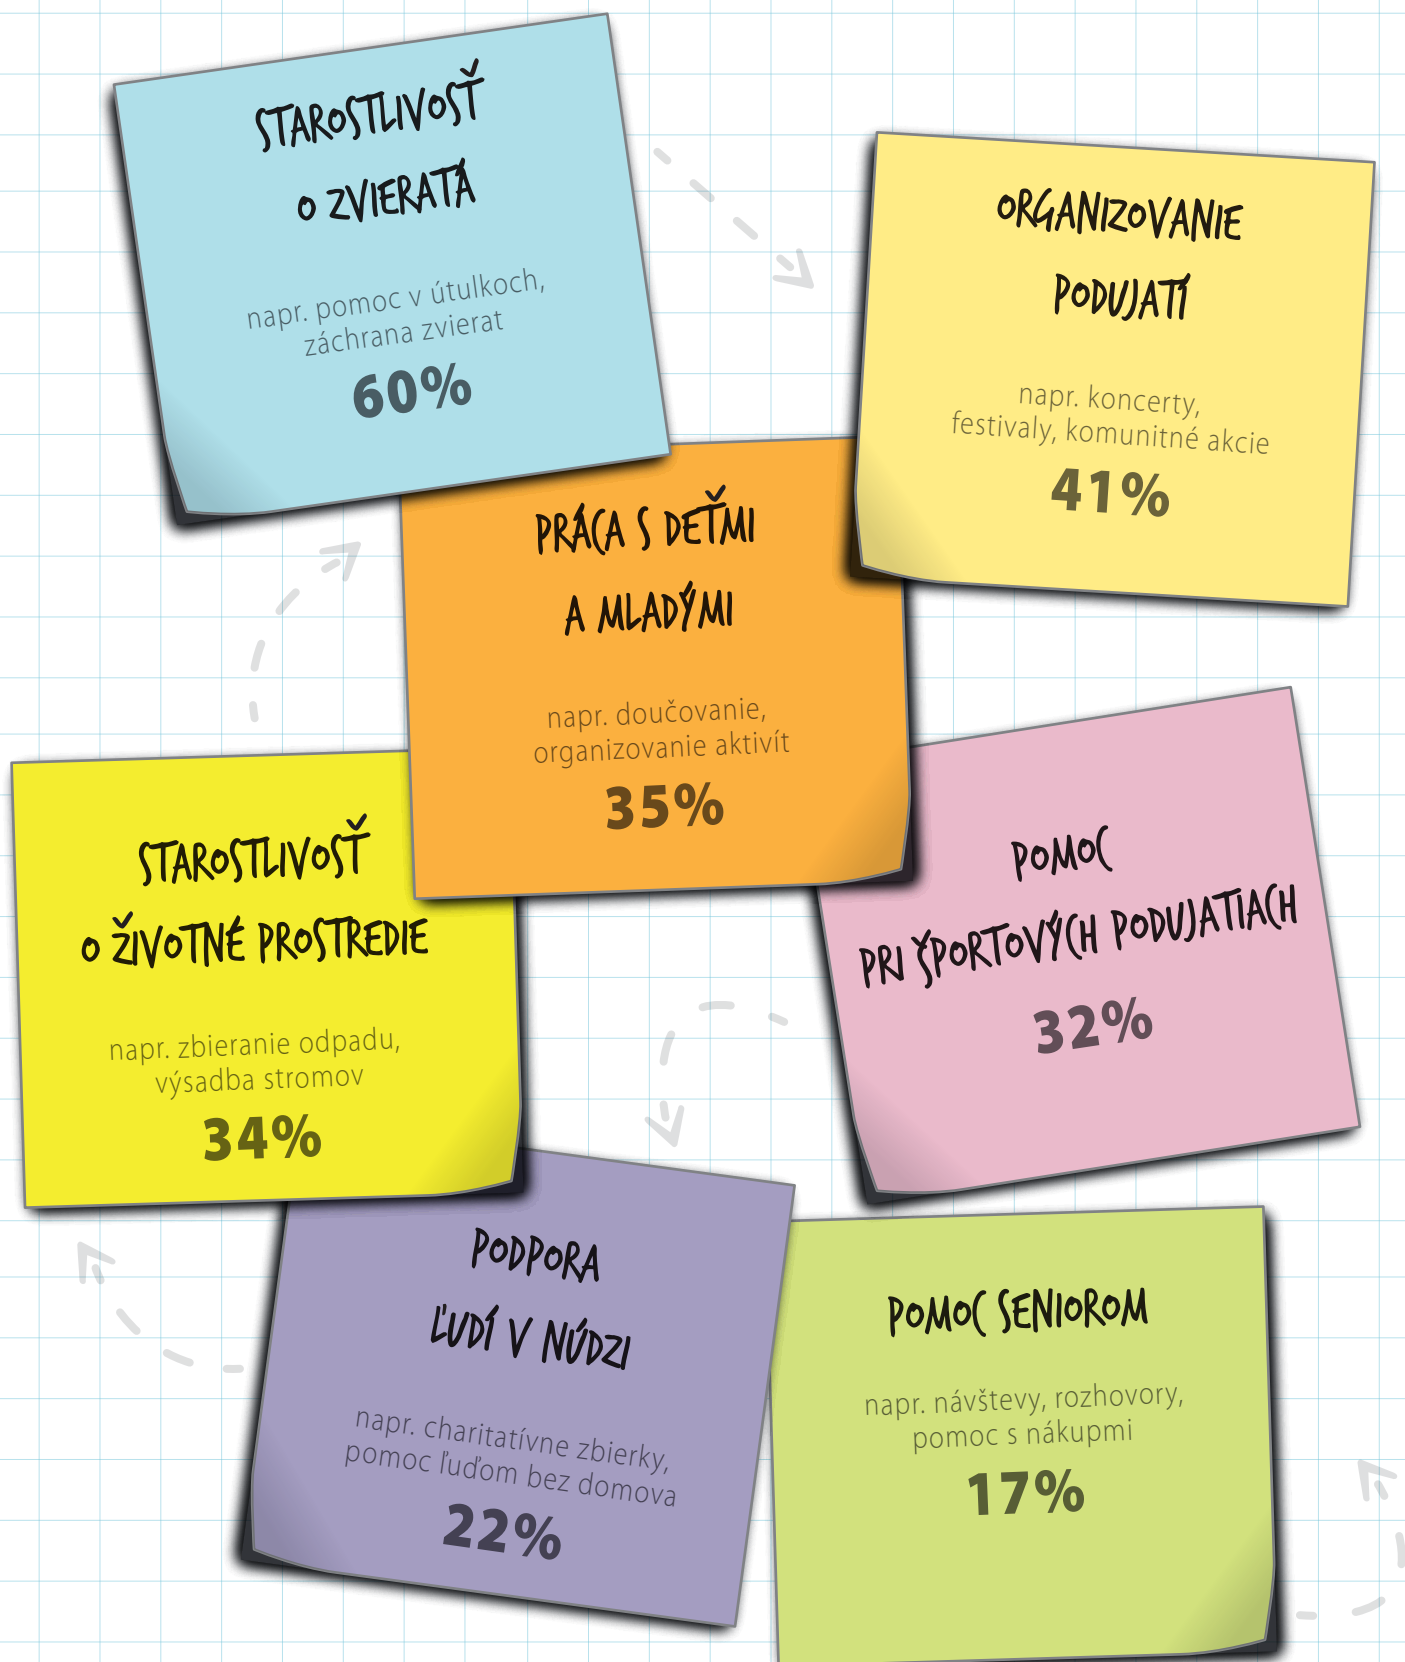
STAROSTLIVOSŤ O ZVIERATÁ

napr. pomoc v útulkoch, záchrana zvierat

60%

ORGANIZOVANIE PODUJATÍ

napr. koncerty, festivaly, komunitné akcie

41%

PRÁCA S DEŤMI A MLADÝMI

napr. doučovanie, organizovanie aktivít

35%

STAROSTLIVOSŤ O ŽIVOTNÉ PROSTREDIE

napr. zbieranie odpadu, výsadba stromov

34%

POMOC PRI ŠPORTOVÝCH PODUJATIACH

32%

PODPORA ĽUDÍ V NÚDZI

napr. charitatívne zbierky, pomoc ľuďom bez domova

22%

POMOC SENIOROM

napr. návštevy, rozhovory, pomoc s nákupmi

17%